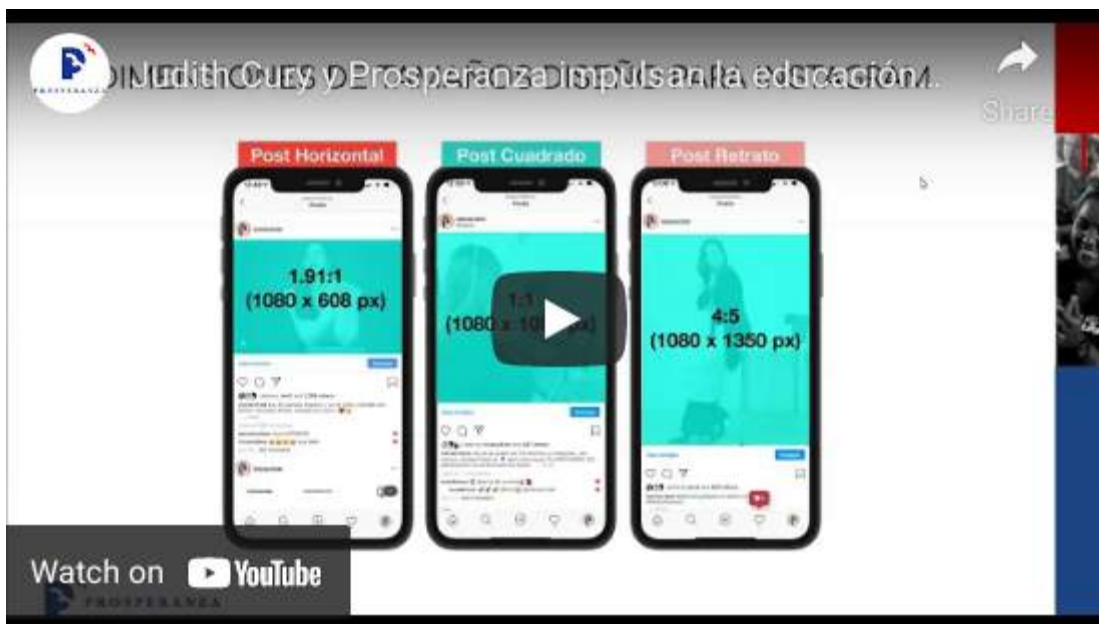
PROSPERANZA

Judith Cury y Prosperanza impulsan la educación...

Share

Post Horizontal

1.91:1
(1080 x 608 px)

Post Cuadrado

1:1
(1080 x 10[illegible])

Post Retrato

4:5
(1080 x 1350 px)

Watch on YouTube

PROSPERANZA